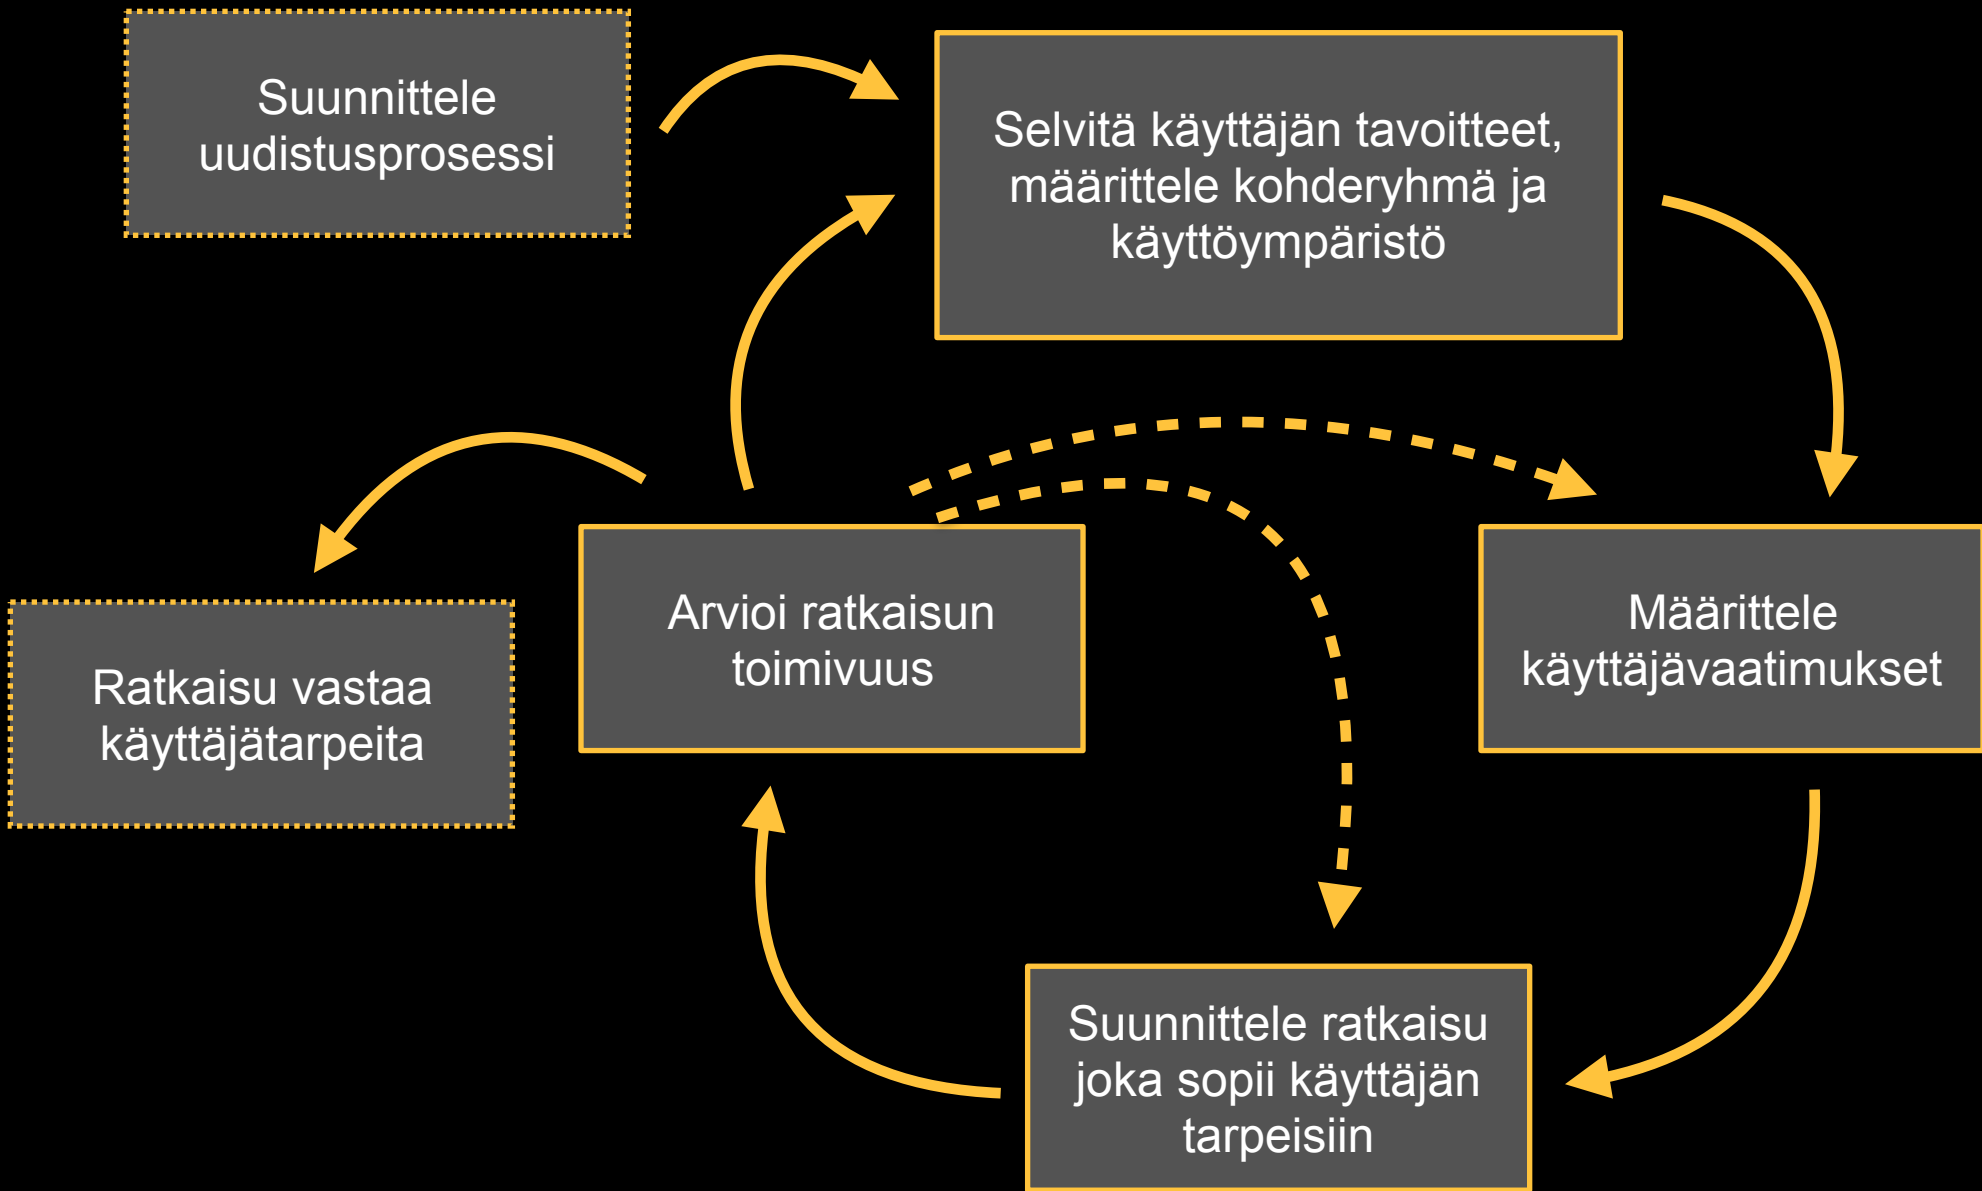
Suunnittele uudistusprosessi

Selvitä käyttäjän tavoitteet, määrittele kohderyhmä ja käyttöympäristö

Ratkaisu vastaa käyttäjätarpeita

Arvioi ratkaisun toimivuus

Määrittele käyttäjävaatimukset

Suunnittele ratkaisu joka sopii käyttäjän tarpeisiin